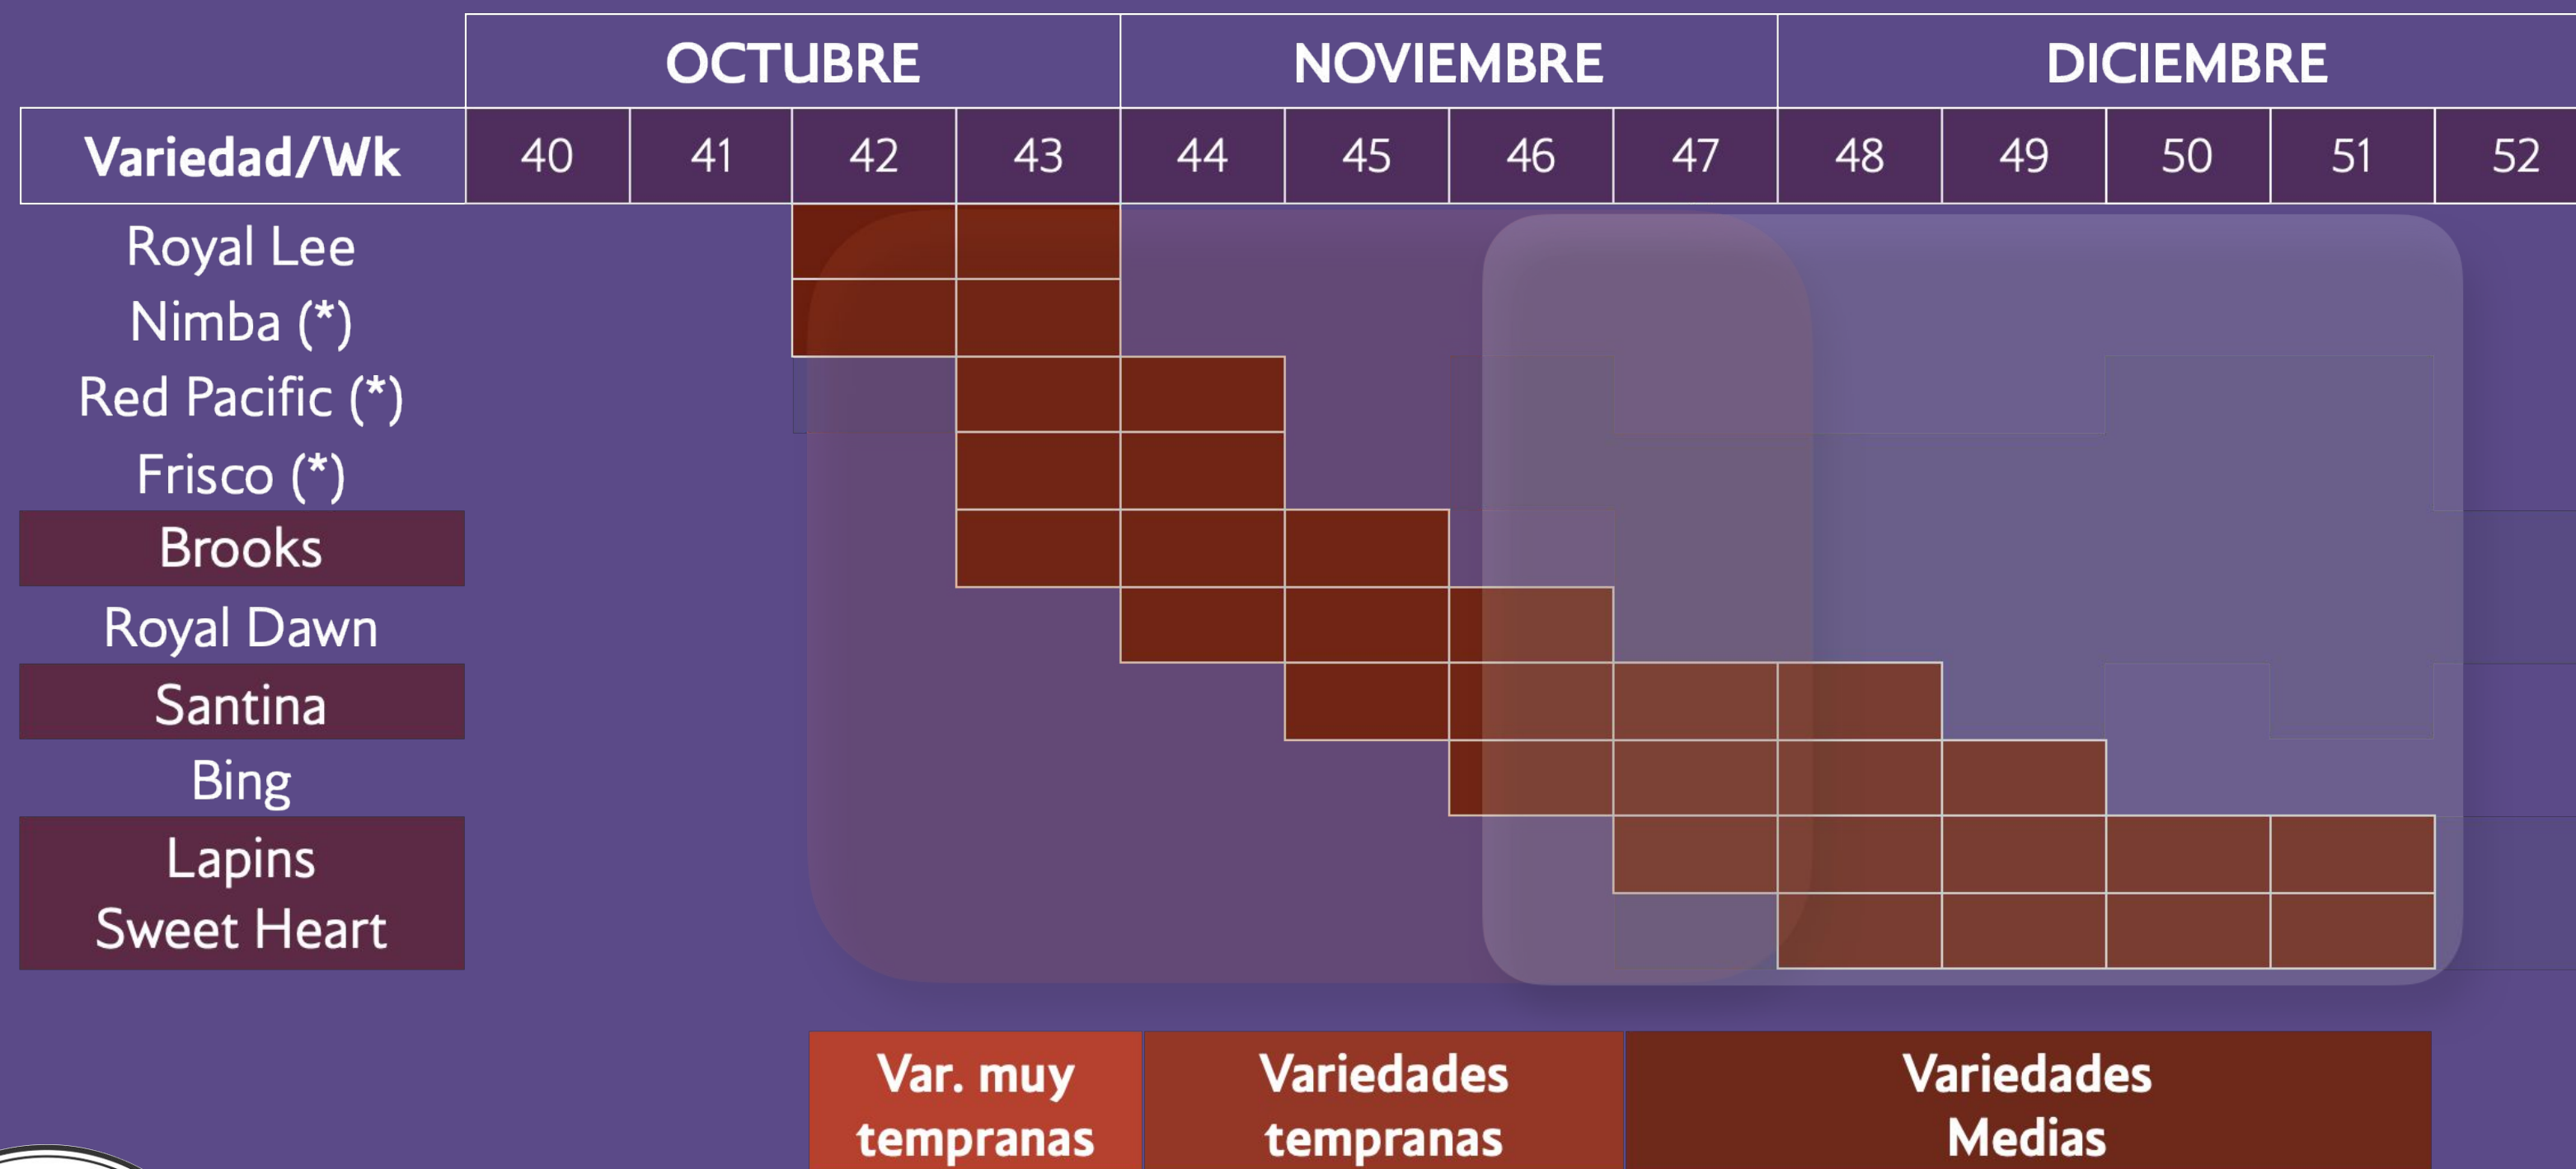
| | OCTUBRE | | | | NOVIEMBRE | | | | DICIEMBRE | | | | |
|---|---|---|---|---|---|---|---|---|---|---|---|---|---|
| Variedad/Wk | 40 | 41 | 42 | 43 | 44 | 45 | 46 | 47 | 48 | 49 | 50 | 51 | 52 |
| Royal Lee | | | | | | | | | | | | | |
| Nimba (*) | | | | | | | | | | | | | |
| Red Pacific (*) | | | | | | | | | | | | | |
| Frisco (*) | | | | | | | | | | | | | |
| Brooks | | | | | | | | | | | | | |
| Royal Dawn | | | | | | | | | | | | | |
| Santina | | | | | | | | | | | | | |
| Bing | | | | | | | | | | | | | |
| Lapins | | | | | | | | | | | | | |
| Sweet Heart | | | | | | | | | | | | | |

Var. muy tempranas

Variedades tempranas

Variedades Medias